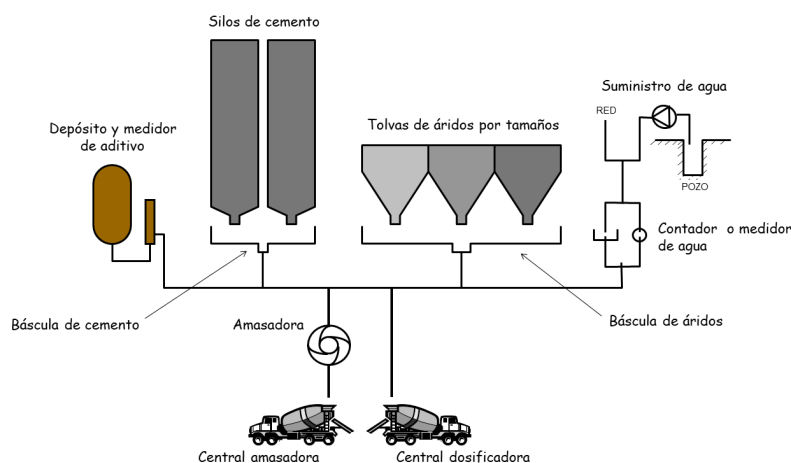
Silos de cemento

Suministro de agua

RED

POZO

Depósito y medidor de aditivo

Tolvas de áridos por tamaños

Contador o medidor de agua

Báscula de cemento

Amasadora

Báscula de áridos

Central amasadora

Central dosificadora